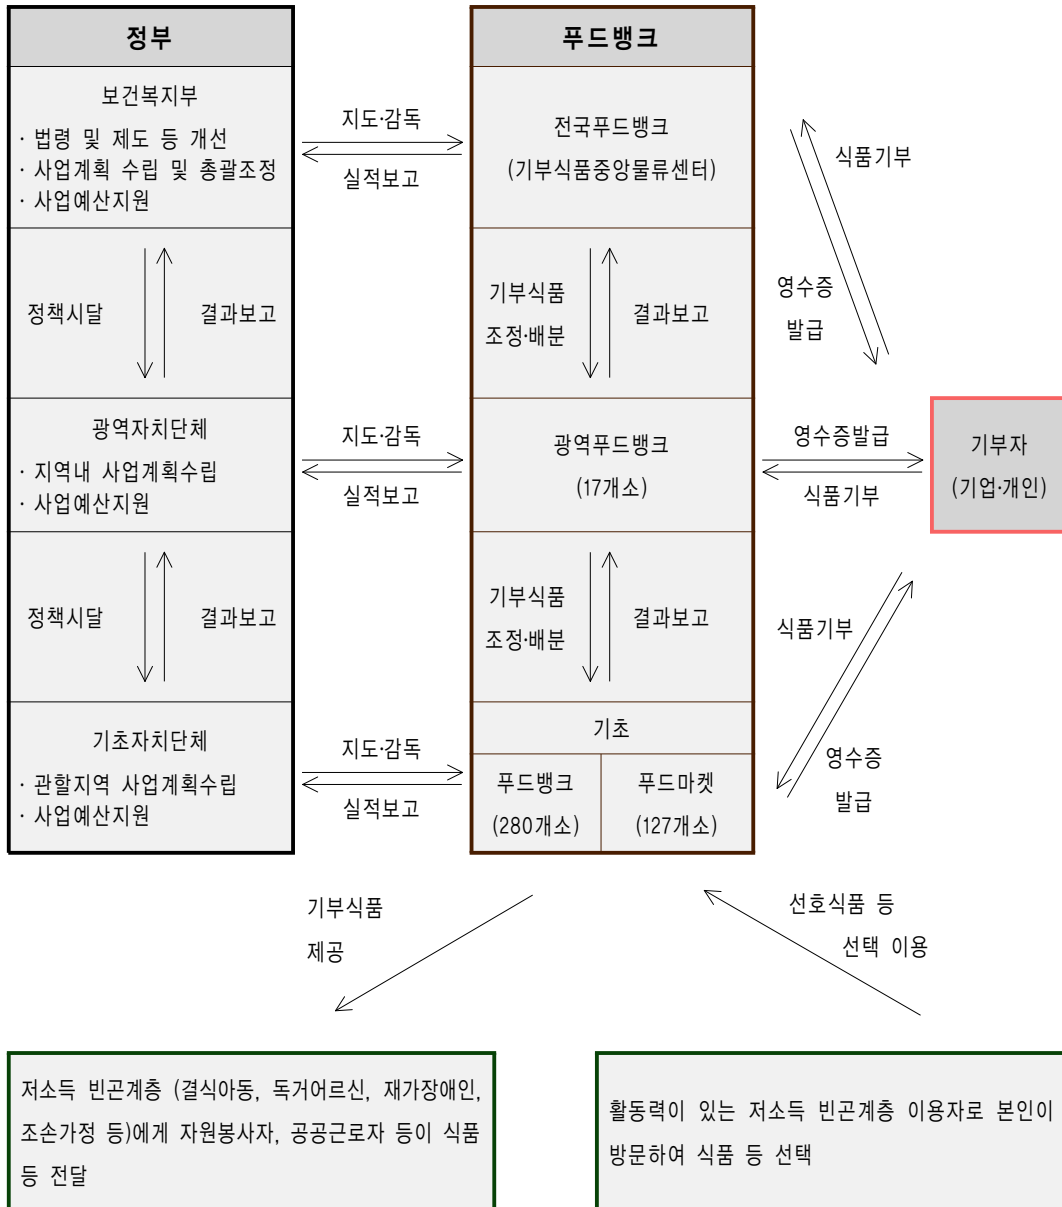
정부

보건복지부
· 법령 및 제도 등 개선
· 사업계획 수립 및 총괄조정
· 사업예산지원

정책시달

결과보고

광역자치단체
· 지역내 사업계획수립
· 사업예산지원

정책시달

결과보고

기초자치단체
· 관할지역 사업계획수립
· 사업예산지원

지도·감독

실적보고

지도·감독

실적보고

지도·감독

실적보고

푸드뱅크

전국푸드뱅크
(기부식품중앙물류센터)

기부식품
조정·배분

결과보고

광역푸드뱅크
(17개소)

기부식품
조정·배분

결과보고

기초

| 푸드뱅크 (280개소) | 푸드마켓 (127개소) |
|---|---|

식품기부

영수증
발급

영수증발급

식품기부

기부자
(기업·개인)

식품기부

영수증
발급

기부식품
제공

선호식품 등
선택 이용

저소득 빈곤계층 (결식아동, 독거어르신, 재가장애인, 조손가정 등)에게 자원봉사자, 공공근로자 등이 식품 등 전달

활동력이 있는 저소득 빈곤계층 이용자로 본인이 방문하여 식품 등 선택